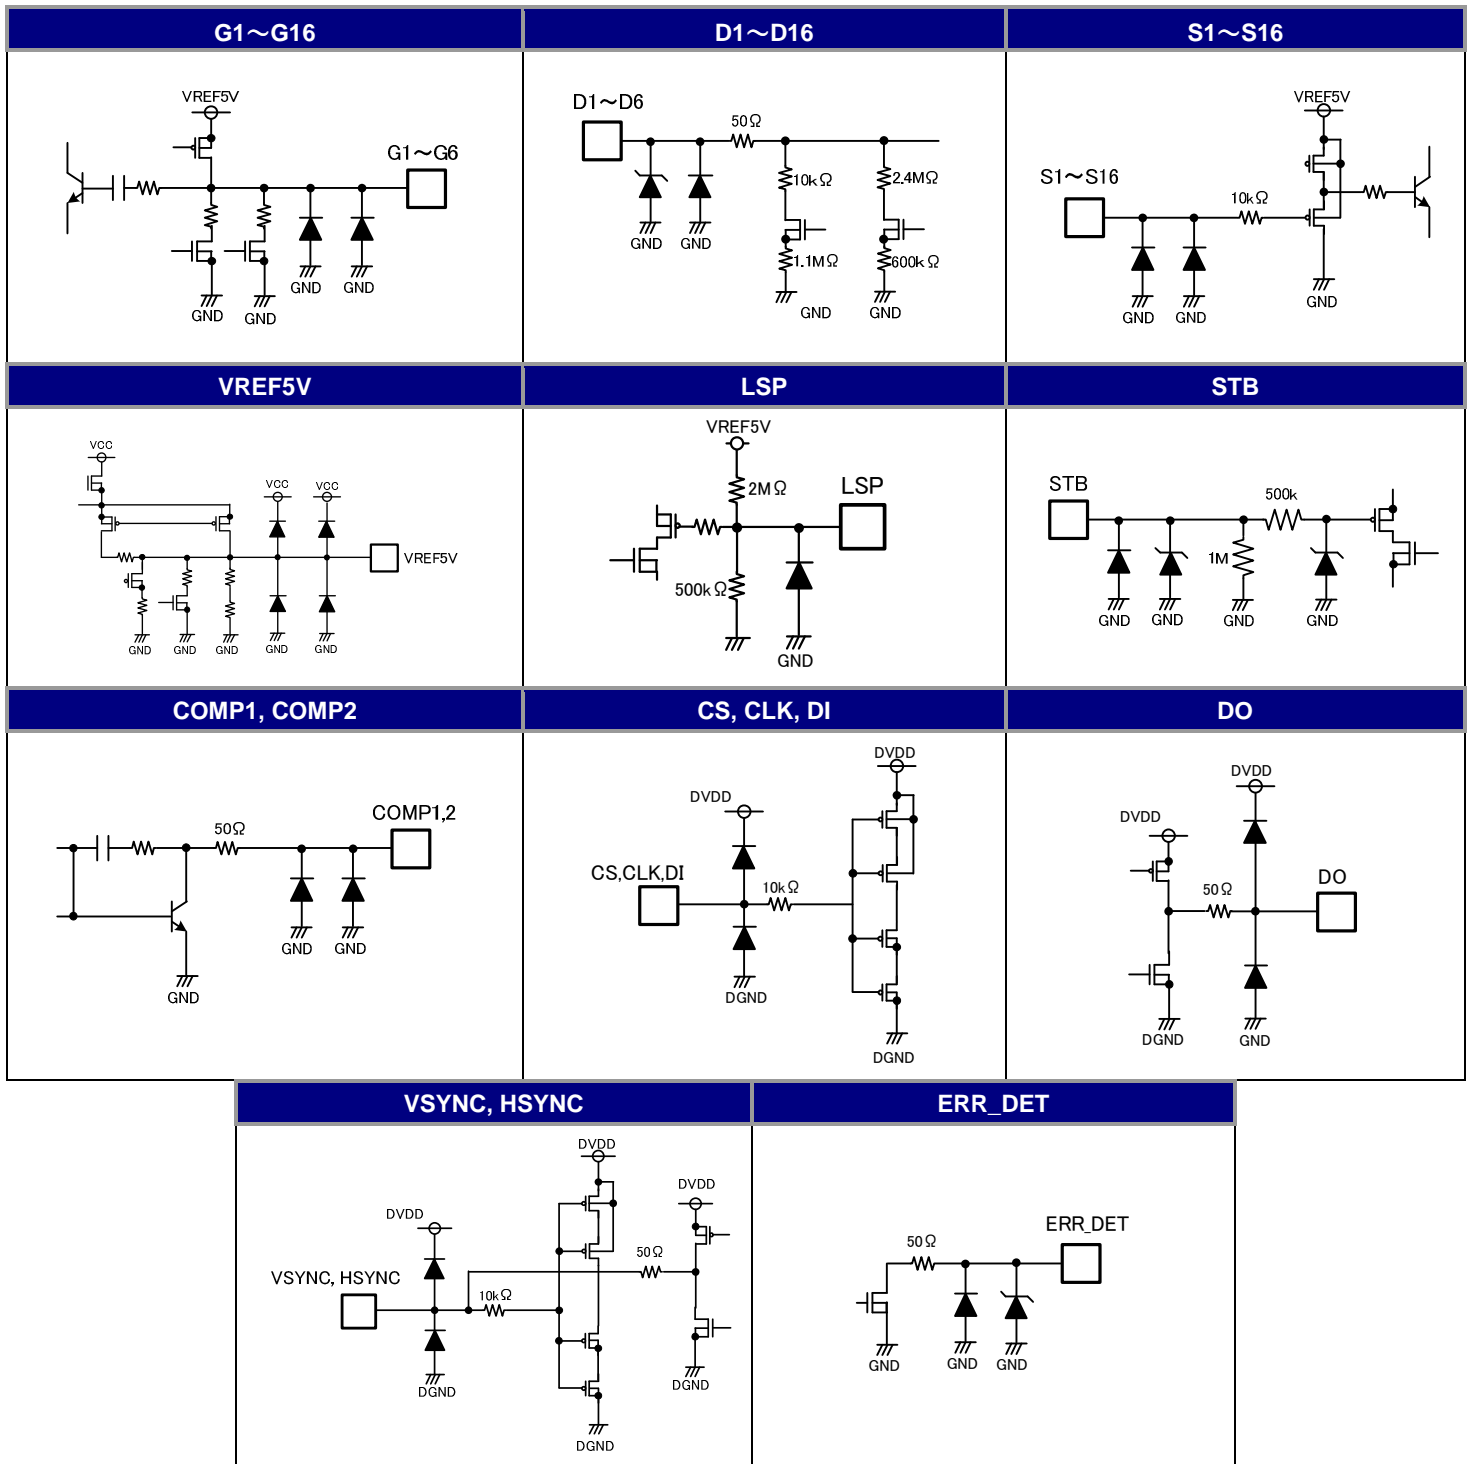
G1～G16

VREF5V
G1～G6
GND GND GND GND

D1～D16

D1～D6
50Ω
10kΩ
2.4MΩ
GND GND
1.1MΩ
600kΩ
GND GND

S1～S16

VREF5V
S1～S16
10kΩ
GND GND GND

VREF5V

VCC
VCC VCC
VREF5V
GND GND GND GND GND

LSP

VREF5V
2MΩ
LSP
500kΩ
GND

STB

STB
500k
1M
GND GND GND GND

COMP1, COMP2

50Ω
COMP1,2
GND GND
GND

CS, CLK, DI

DVDD
DVDD
CS,CLK,DI
10kΩ
DGND
DGND

DO

DVDD
DVDD
50Ω
DO
DGND GND

VSYNC, HSYNC

DVDD
DVDD
DVDD
50Ω
VSYNC, HSYNC
10kΩ
DGND
DGND
DGND

ERR_DET

ERR_DET
50Ω
GND GND GND